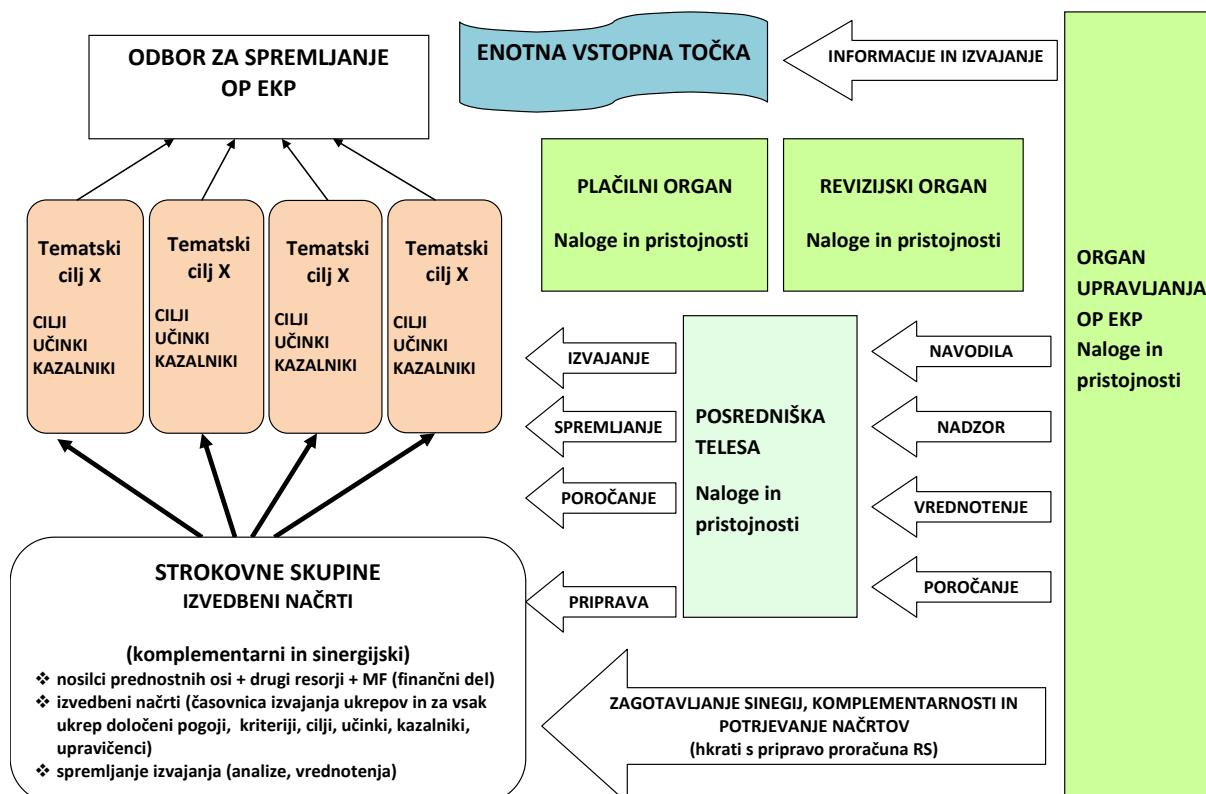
ODBOR ZA SPREMLJANJE OP EKP

ENOTNA VSTOPNA TOČKA

INFORMACIJE IN IZVAJANJE

PLAČILNI ORGAN

Naloge in pristojnosti

REVIZIJSKI ORGAN

Naloge in pristojnosti

ORGAN UPRAVLJANJA OP EKP Naloge in pristojnosti

Tematski cilj X

CILJI
UČINKI
KAZALNIKI

Tematski cilj X

CILJI
UČINKI
KAZALNIKI

Tematski cilj X

CILJI
UČINKI
KAZALNIKI

Tematski cilj X

CILJI
UČINKI
KAZALNIKI

IZVAJANJE

SPREMLJANJE

POROČANJE

PRIPRAVA

POSREDNIŠKA TELESA

Naloge in pristojnosti

NAVODILA

NADZOR

VREDNOTENJE

POROČANJE

STROKOVNE SKUPINE
IZVEDBENI NAČRTI

(komplementarni in sinergijski)

❖ nosilci prednostnih osi + drugi resorji + MF (finančni del)
❖ izvedbeni načrti (časovnica izvajanja ukrepov in za vsak ukrep določeni pogoji, kriteriji, cilji, učinki, kazalniki, upravičenci)
❖ spremljanje izvajanja (analize, vrednotenja)

ZAGOTAVLJANJE SINEGIJ, KOMPLEMENTARNOSTI IN POTRJEVANJE NAČRTOV
(hkrati s pripravo proračuna RS)